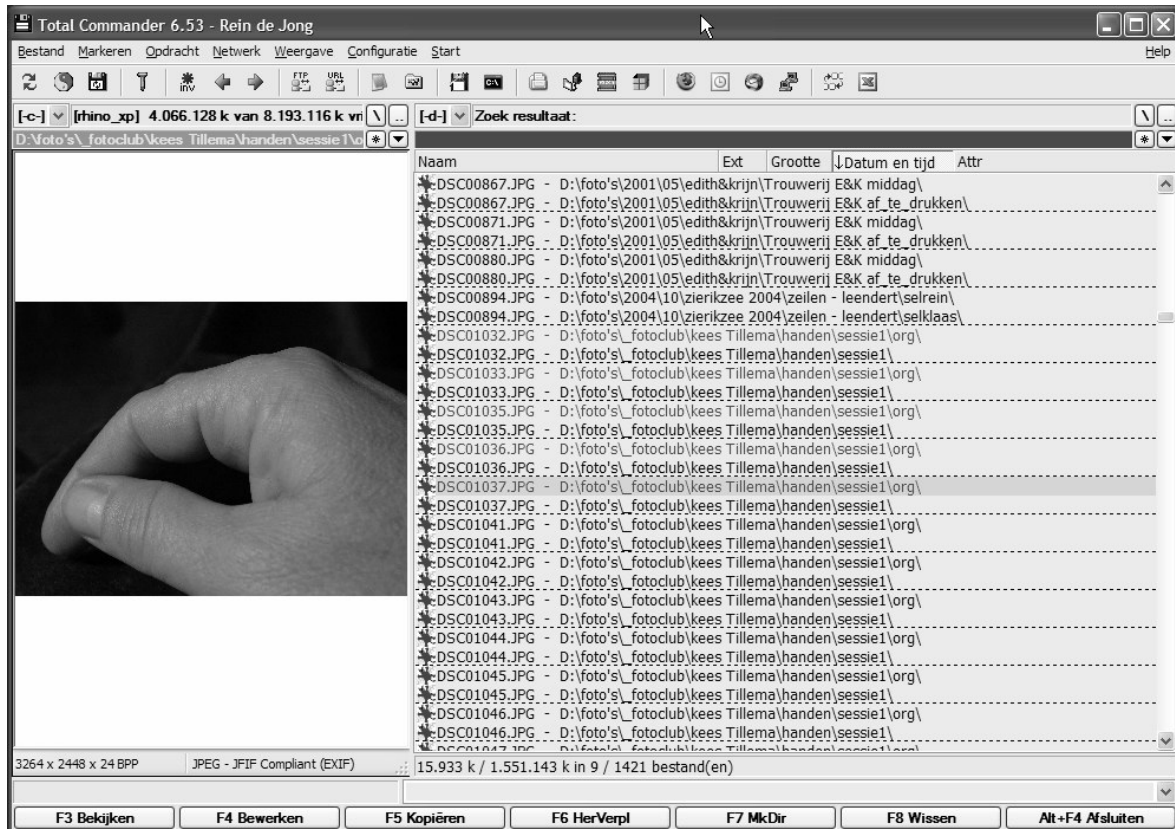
Total Commander 6.53 - Rein de Jong

Bestand Markeren Opdracht Netwerk Weergave Configuratie Start Help

[-c-] [rhino_xp] 4.066.128 k van 8.193.116 k vri \ ..
[-d-] Zoek resultaat: \ ..

D:\foto's\_fotoclub\kees Tillema\handen\sessie1\o * 

| Naam | Ext | Grootte | ↓Datum en tijd | Attr |
|---|---|---|---|---|

DSC00867.JPG - D:\foto's\2001\05\edith&krijn\Trouwerij E&K middag\
DSC00867.JPG - D:\foto's\2001\05\edith&krijn\Trouwerij E&K af_te_drukken\
DSC00871.JPG - D:\foto's\2001\05\edith&krijn\Trouwerij E&K middag\
DSC00871.JPG - D:\foto's\2001\05\edith&krijn\Trouwerij E&K af_te_drukken\
DSC00880.JPG - D:\foto's\2001\05\edith&krijn\Trouwerij E&K middag\
DSC00880.JPG - D:\foto's\2001\05\edith&krijn\Trouwerij E&K af_te_drukken\
DSC00894.JPG - D:\foto's\2004\10\zierikzee 2004\zeilen - leendert\selrein\
DSC00894.JPG - D:\foto's\2004\10\zierikzee 2004\zeilen - leendert\selklaas\
DSC01032.JPG - D:\foto's\_fotoclub\kees Tillema\handen\sessie1\org\
DSC01032.JPG - D:\foto's\_fotoclub\kees Tillema\handen\sessie1\
DSC01033.JPG - D:\foto's\_fotoclub\kees Tillema\handen\sessie1\org\
DSC01033.JPG - D:\foto's\_fotoclub\kees Tillema\handen\sessie1\
DSC01035.JPG - D:\foto's\_fotoclub\kees Tillema\handen\sessie1\org\
DSC01035.JPG - D:\foto's\_fotoclub\kees Tillema\handen\sessie1\
DSC01036.JPG - D:\foto's\_fotoclub\kees Tillema\handen\sessie1\org\
DSC01036.JPG - D:\foto's\_fotoclub\kees Tillema\handen\sessie1\
DSC01037.JPG - D:\foto's\_fotoclub\kees Tillema\handen\sessie1\org\
DSC01037.JPG - D:\foto's\_fotoclub\kees Tillema\handen\sessie1\
DSC01041.JPG - D:\foto's\_fotoclub\kees Tillema\handen\sessie1\org\
DSC01041.JPG - D:\foto's\_fotoclub\kees Tillema\handen\sessie1\
DSC01042.JPG - D:\foto's\_fotoclub\kees Tillema\handen\sessie1\org\
DSC01042.JPG - D:\foto's\_fotoclub\kees Tillema\handen\sessie1\
DSC01043.JPG - D:\foto's\_fotoclub\kees Tillema\handen\sessie1\org\
DSC01043.JPG - D:\foto's\_fotoclub\kees Tillema\handen\sessie1\
DSC01044.JPG - D:\foto's\_fotoclub\kees Tillema\handen\sessie1\org\
DSC01044.JPG - D:\foto's\_fotoclub\kees Tillema\handen\sessie1\
DSC01045.JPG - D:\foto's\_fotoclub\kees Tillema\handen\sessie1\org\
DSC01045.JPG - D:\foto's\_fotoclub\kees Tillema\handen\sessie1\
DSC01046.JPG - D:\foto's\_fotoclub\kees Tillema\handen\sessie1\org\
DSC01046.JPG - D:\foto's\_fotoclub\kees Tillema\handen\sessie1\
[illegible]

3264 x 2448 x 24 BPP JPEG - JFIF Compliant (EXIF)
15.933 k / 1.551.143 k in 9 / 1421 bestand(en)

F3 Bekijken | F4 Bewerken | F5 Kopiëren | F6 HerVerpl | F7 MkDir | F8 Wissen | Alt+F4 Afsluiten